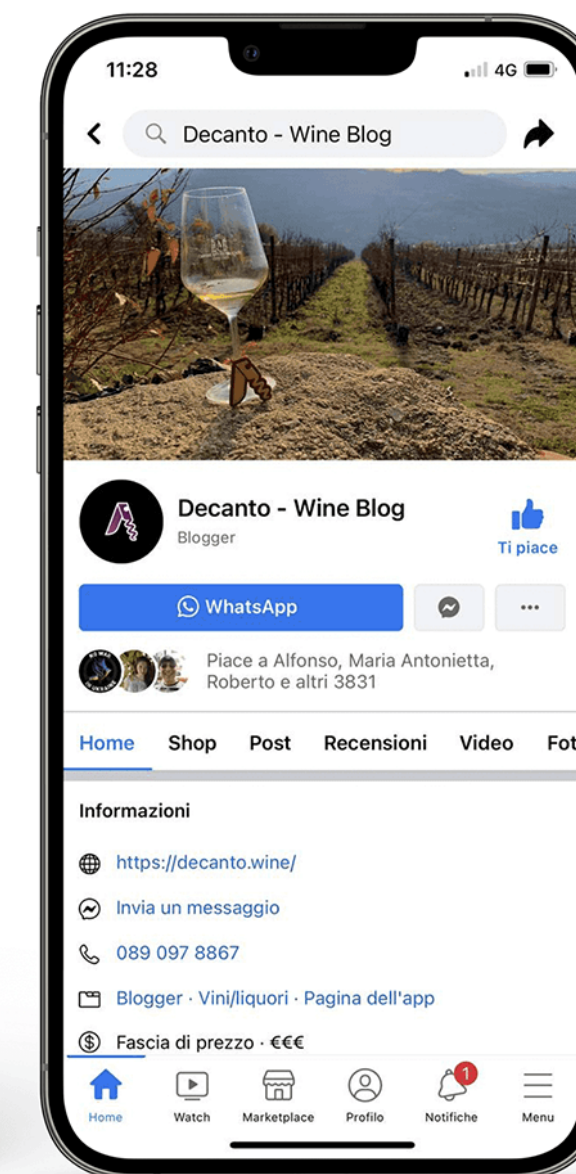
11:28

4G

Decanto - Wine Blog

Decanto - Wine Blog
Blogger

Ti piace

WhatsApp

Piace a Alfonso, Maria Antonietta, Roberto e altri 3831

Home Shop Post Recensioni Video Fot

Informazioni

https://decanto.wine/

Invia un messaggio

089 097 8867

Blogger · Vini/liquori · Pagina dell'app

Fascia di prezzo · €€€

Home Watch Marketplace Profilo 1 Notifiche Menu